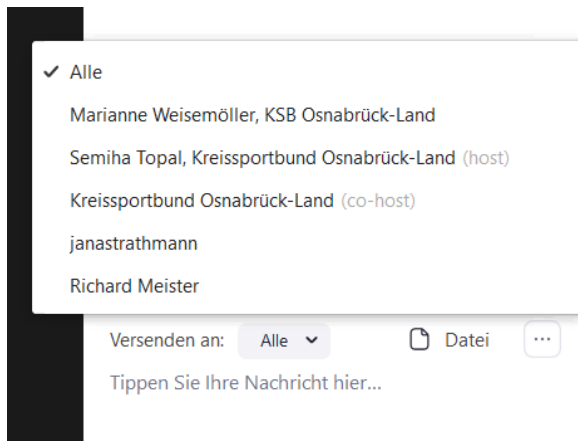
✓ Alle

Marianne Weisemöller, KSB Osnabrück-Land

Semiha Topal, Kreissportbund Osnabrück-Land (host)

Kreissportbund Osnabrück-Land (co-host)

janastrathmann

Richard Meister

Versenden an: Alle ⌄ Datei ···

Tippen Sie Ihre Nachricht hier...